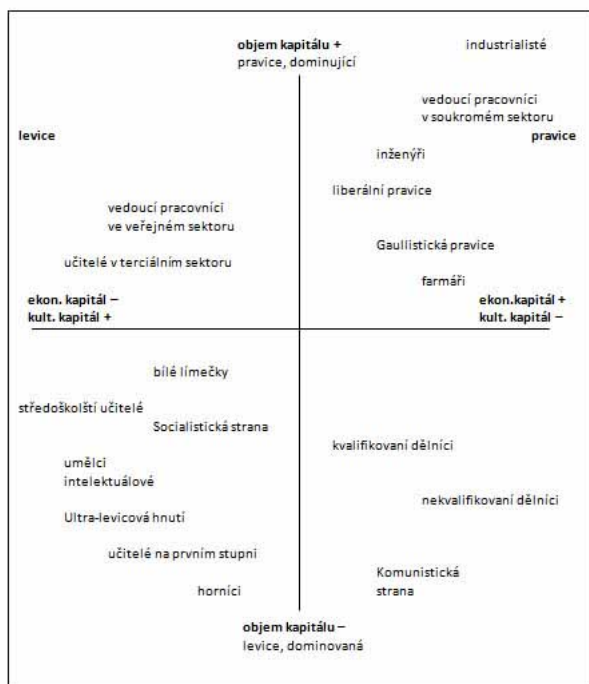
**objem kapitálu +**
pravice, dominující

industrialisté

vedoucí pracovníci
v soukromém sektoru

**levice**

**pravice**

inženýři

liberální pravice

vedoucí pracovníci
ve veřejném sektoru

Gaullistická pravice

učitelé v terciálním sektoru

farmáři

**ekon. kapitál –**
**kult. kapitál +**

**ekon.kapitál +**
**kult. kapitál –**

bílé límečky

středoškolští učitelé

Socialistická strana

kvalifikovaní dělníci

umělci
intelektuálové

nekvalifikovaní dělníci

Ultra-levicová hnutí

učitelé na prvním stupni

Komunistická
strana

horníci

**objem kapitálu –**
levice, dominovaná